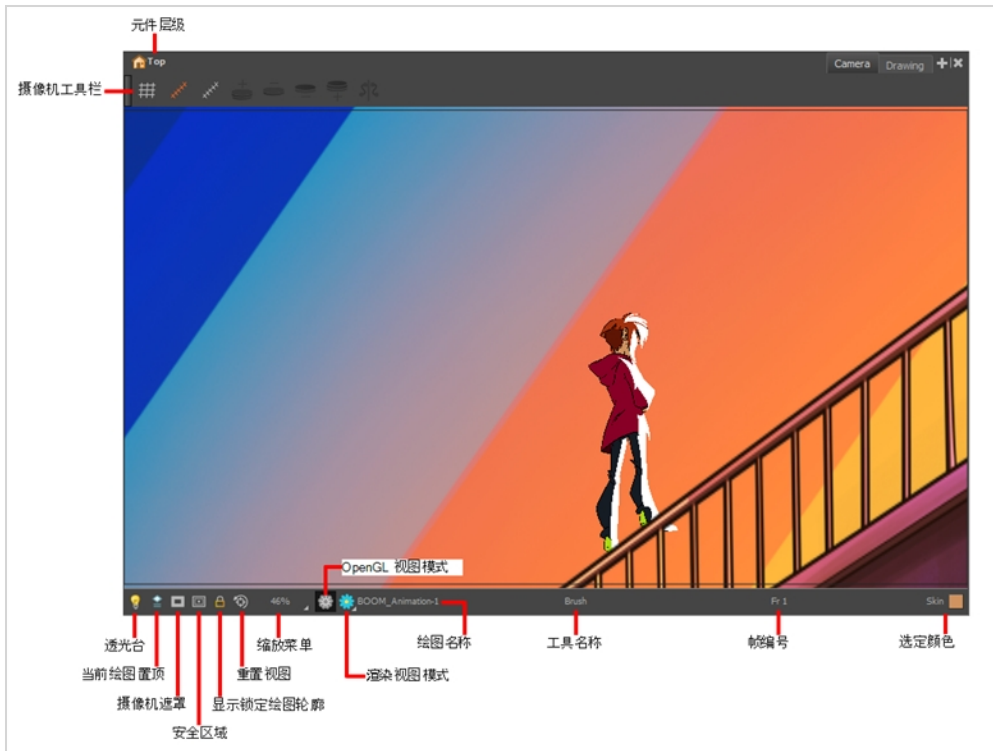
元件层级

Top

Camera Drawing

摄像机工具栏

OpenGL 视图模式

46%

BOOM_Animation-1

Brush

Fr 1

Skin

透光台

当前绘图置顶

摄像机遮罩

安全区域

显示锁定绘图轮廓

重置视图

缩放菜单

渲染视图模式

绘图名称

工具名称

帧编号

选定颜色